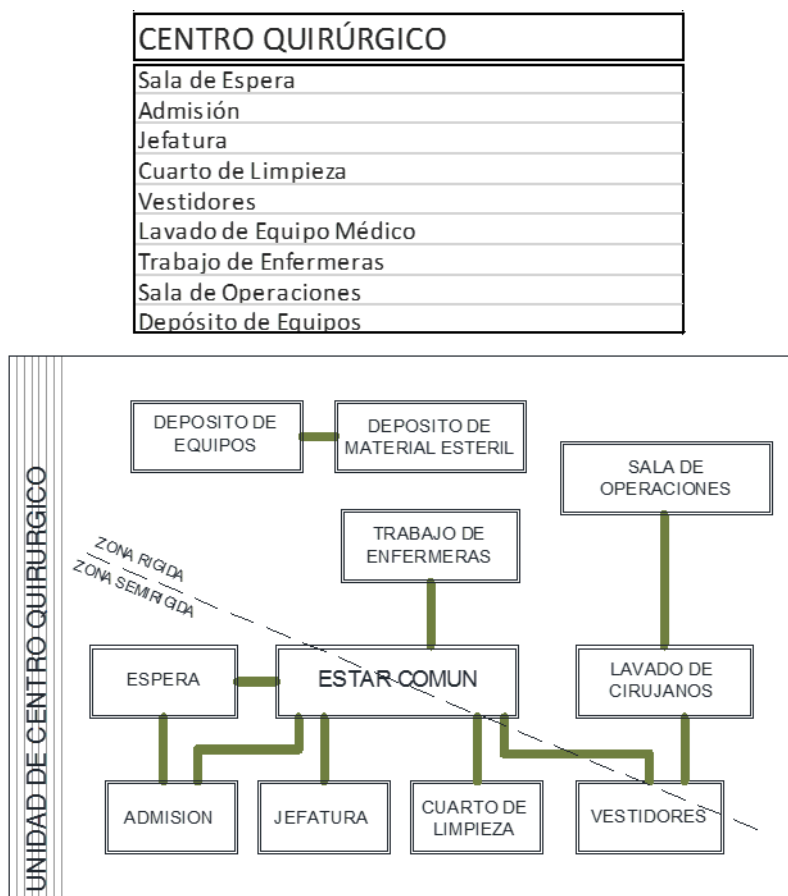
| CENTRO QUIRÚRGICO |
|---|
| Sala de Espera |
| Admisión |
| Jefatura |
| Cuarto de Limpieza |
| Vestidores |
| Lavado de Equipo Médico |
| Trabajo de Enfermeras |
| Sala de Operaciones |
| Depósito de Equipos |

UNIDAD DE CENTRO QUIRURGICO

DEPOSITO DE EQUIPOS

DEPOSITO DE MATERIAL ESTERIL

SALA DE OPERACIONES

TRABAJO DE ENFERMERAS

ZONA RIGIDA

ZONA SEMIRIGIDA

ESPERA

ESTAR COMUN

LAVADO DE CIRUJANOS

ADMISION

JEFATURA

CUARTO DE LIMPIEZA

VESTIDORES